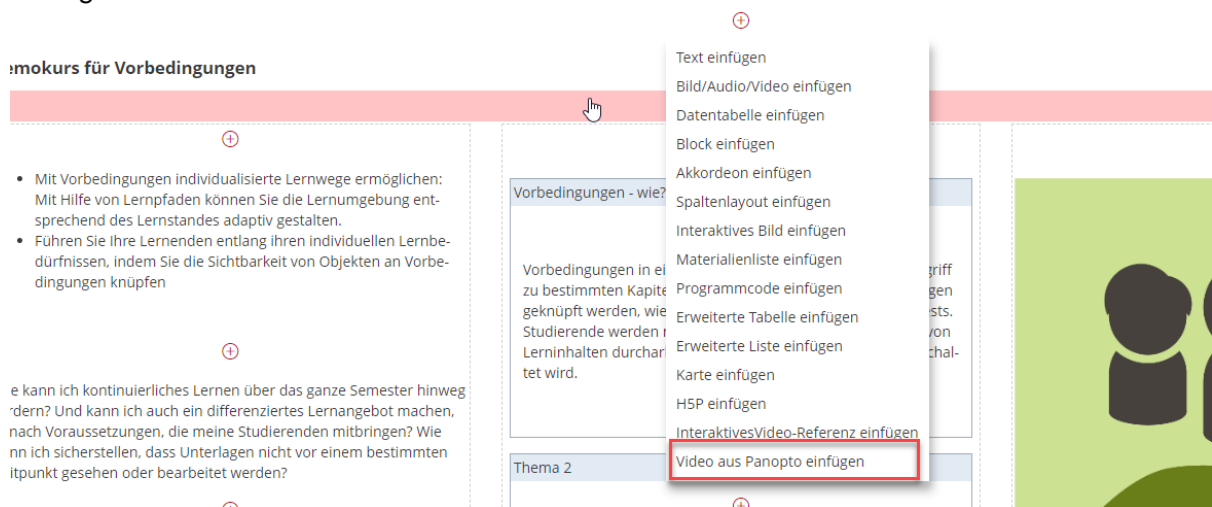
emokurs für Vorbedingungen

- Mit Vorbedingungen individualisierte Lernwege ermöglichen: Mit Hilfe von Lernpfaden können Sie die Lernumgebung entsprechend des Lernstandes adaptiv gestalten.
- Führen Sie Ihre Lernenden entlang ihren individuellen Lernbedürfnissen, indem Sie die Sichtbarkeit von Objekten an Vorbedingungen knüpfen

e kann ich kontinuierliches Lernen über das ganze Semester hinweg rdern? Und kann ich auch ein differenziertes Lernangebot machen, nach Voraussetzungen, die meine Studierenden mitbringen? Wie nn ich sicherstellen, dass Unterlagen nicht vor einem bestimmten itpunkt gesehen oder bearbeitet werden?

Vorbedingungen - wie?

Vorbedingungen in ei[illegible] griff zu bestimmten Kapite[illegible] gen geknüpft werden, wie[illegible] ests. Studierende werden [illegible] von Lerninhalten durchar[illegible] chaltet wird.

Thema 2

Text einfügen
Bild/Audio/Video einfügen
Datentabelle einfügen
Block einfügen
Akkordeon einfügen
Spaltenlayout einfügen
Interaktives Bild einfügen
Materialienliste einfügen
Programmcode einfügen
Erweiterte Tabelle einfügen
Erweiterte Liste einfügen
Karte einfügen
H5P einfügen
InteraktivesVideo-Referenz einfügen
Video aus Panopto einfügen